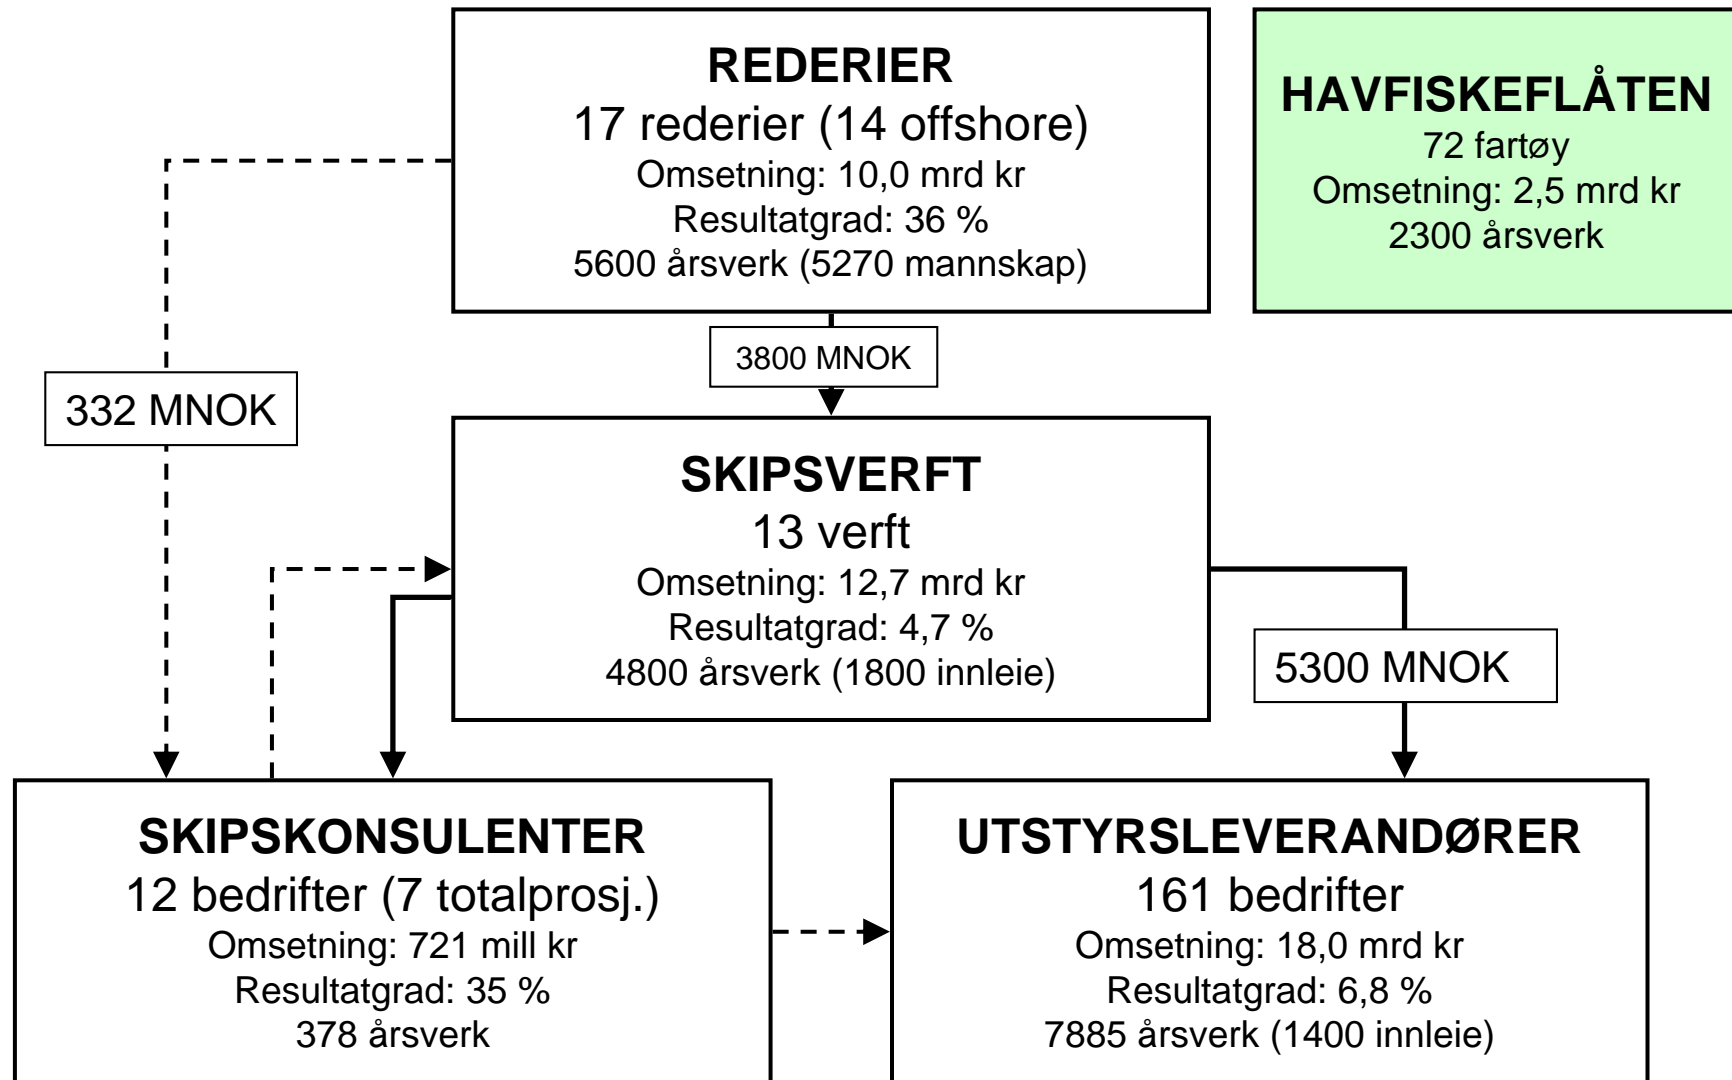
REDERIER
17 rederier (14 offshore)
Omsetning: 10,0 mrd kr
Resultatgrad: 36 %
5600 årsverk (5270 mannskap)

HAVFISKEFLÅTEN
72 fartøy
Omsetning: 2,5 mrd kr
2300 årsverk

3800 MNOK

332 MNOK

SKIPSVERFT
13 verft
Omsetning: 12,7 mrd kr
Resultatgrad: 4,7 %
4800 årsverk (1800 innleie)

5300 MNOK

SKIPSKONSULENTER
12 bedrifter (7 totalprosj.)
Omsetning: 721 mill kr
Resultatgrad: 35 %
378 årsverk

UTSTYRSLEVERANDØRER
161 bedrifter
Omsetning: 18,0 mrd kr
Resultatgrad: 6,8 %
7885 årsverk (1400 innleie)